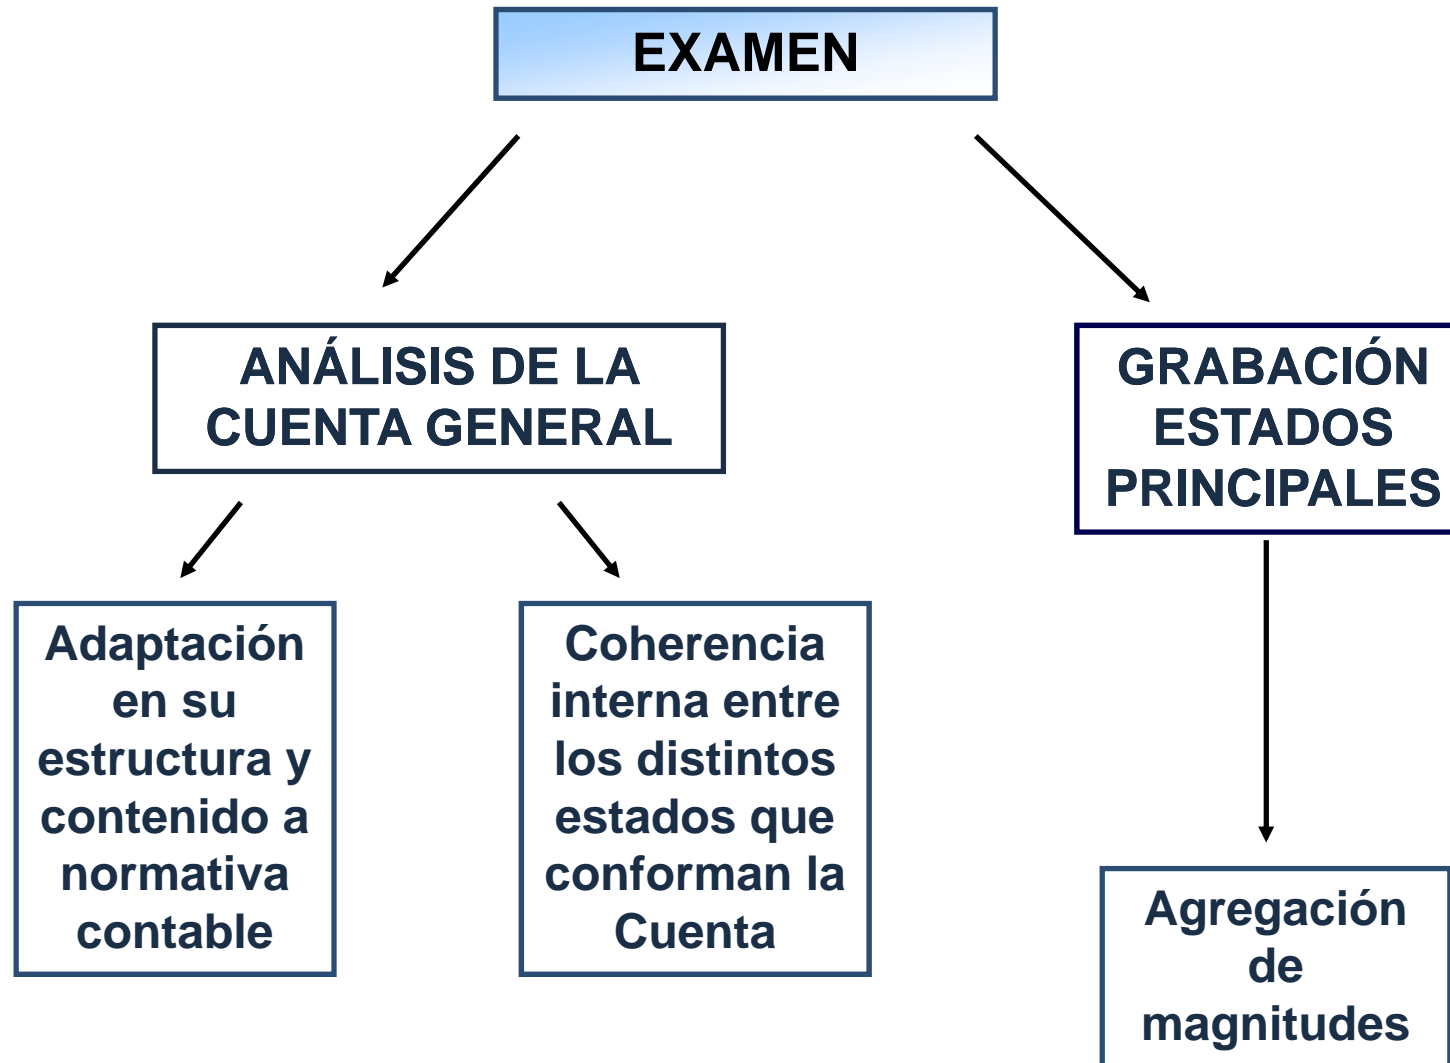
EXAMEN

ANÁLISIS DE LA CUENTA GENERAL

GRABACIÓN ESTADOS PRINCIPALES

Adaptación en su estructura y contenido a normativa contable

Coherencia interna entre los distintos estados que conforman la Cuenta

Agregación de magnitudes